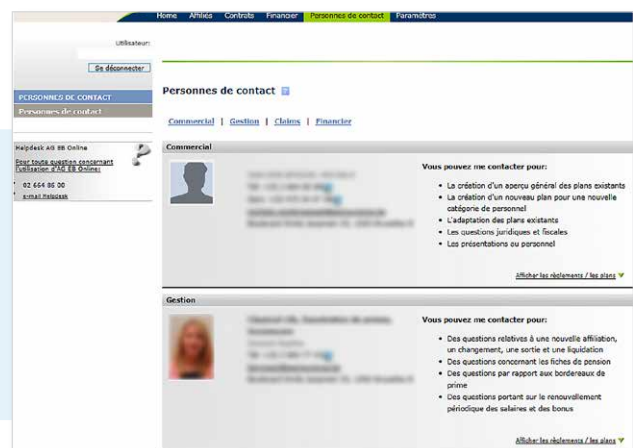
Home | Affiliés | Contrats | Financier | Personnes de contact | Paramètres

Utilisateur:

Se déconnecter

PERSONNES DE CONTACT

Personnes de contact

Helpdesk AG EB Online

Pour toute question concernant l'utilisation d'AG EB Online:

02 664 86 00

e-mail Helpdesk

Personnes de contact

Commercial | Gestion | Claims | Financier

Commercial

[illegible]

Vous pouvez me contacter pour:

- La création d'un aperçu général des plans existants
- La création d'un nouveau plan pour une nouvelle catégorie de personnel
- L'adaptation des plans existants
- Les questions juridiques et fiscales
- Les présentations ou personnel

Afficher les règlements / les plans

Gestion

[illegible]

Vous pouvez me contacter pour:

- Des questions relatives à une nouvelle affiliation, un changement, une sortie et une liquidation
- Des questions concernant les fiches de pension
- Des questions par rapport aux bordereaux de prime
- Des questions portant sur le renouvellement périodique des salaires et des bonus

Afficher les règlements / les plans